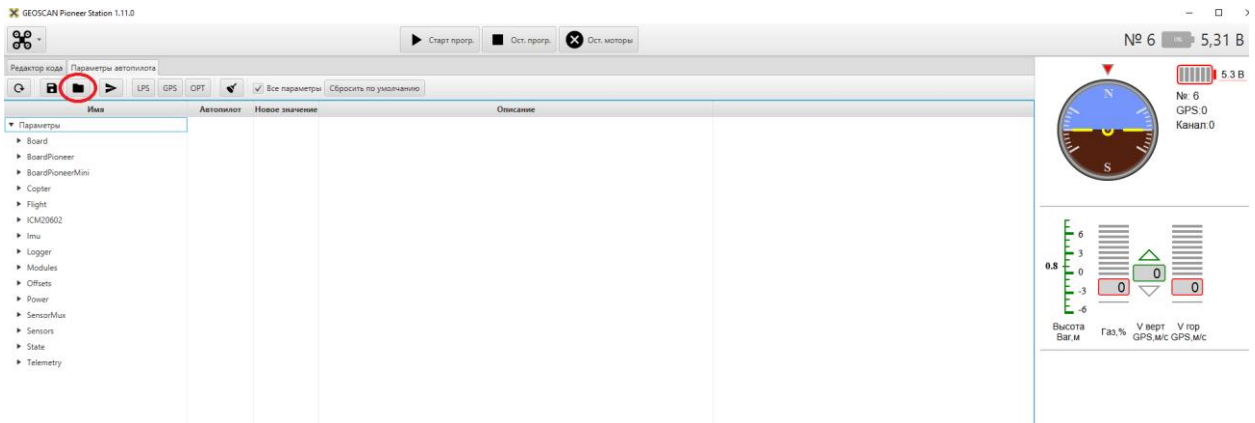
GEOSCAN Pioneer Station 1.11.0

Старт прогр. Ост. прогр. Ост. моторы

№ 6 5,31 В

Редактор кода Параметры автопилота

LPS GPS OPT Все параметры Сбросить по умолчанию

| Имя | Автопилот | Новое значение | Описание |
|---|---|---|---|
| ▾ Параметры | | | |
| ▸ Board | | | |
| ▸ BoardPioneer | | | |
| ▸ BoardPioneerMini | | | |
| ▸ Copter | | | |
| ▸ Flight | | | |
| ▸ ICM20602 | | | |
| ▸ Imu | | | |
| ▸ Logger | | | |
| ▸ Modules | | | |
| ▸ Offsets | | | |
| ▸ Power | | | |
| ▸ SensorMux | | | |
| ▸ Sensors | | | |
| ▸ State | | | |
| ▸ Telemetry | | | |

N
S

5.3 В
№: 6
GPS:0
Канал:0

6
3
0.8
0
-3
-6

0
0
0

Высота Ваг,м
Газ,%
V верт GPS,м/с
V гор GPS,м/с